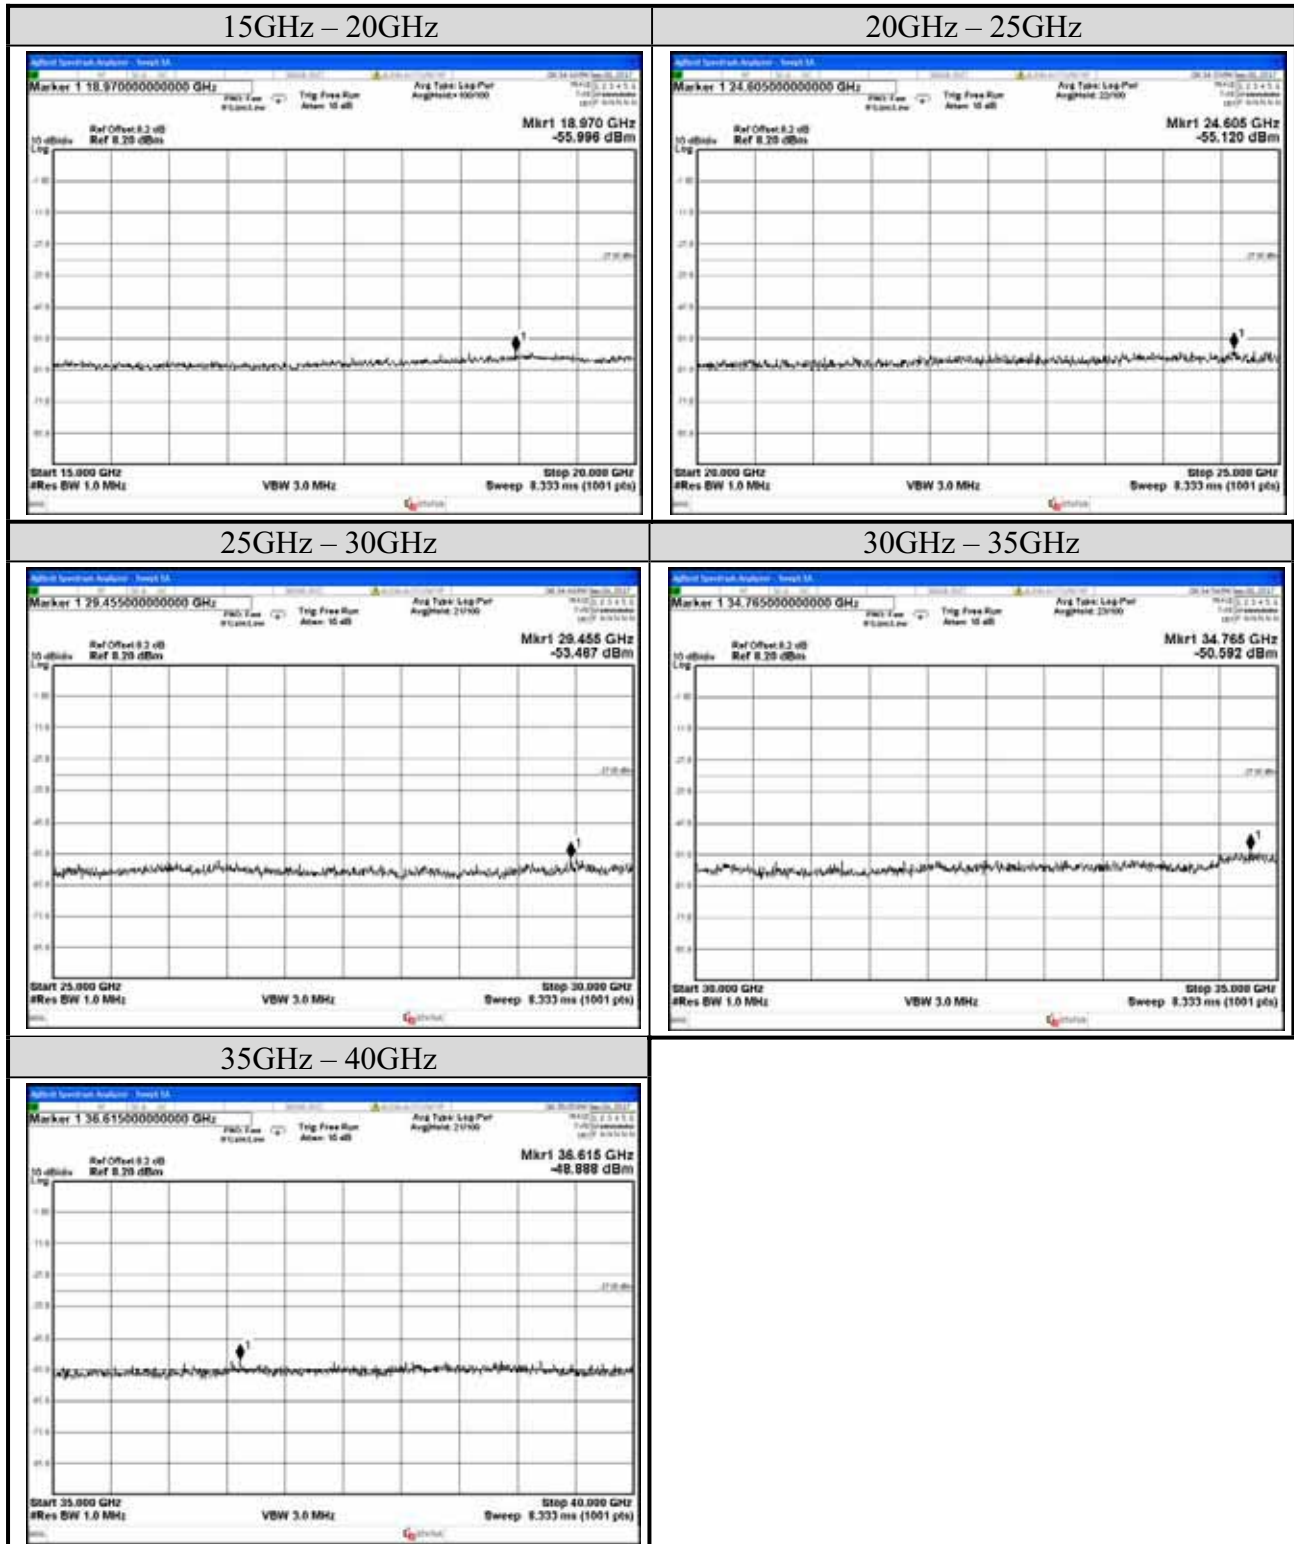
| 15GHz – 20GHz | 20GHz – 25GHz |
|---|---|
| Marker 1 18.970000000000 GHz<br>Trig: Free Run<br>Atten: 10 dB<br>Avg Type: Log-Pwr<br>Avg\|Hold: 100/100<br>Ref Offset 8.2 dB<br>10 dB/div Ref 8.20 dBm<br>Log<br>Mkr1 18.970 GHz<br>-55.996 dBm<br>1<br>Start 15.000 GHz<br>#Res BW 1.0 MHz<br>VBW 3.0 MHz<br>Stop 20.000 GHz<br>Sweep 8.333 ms (1001 pts) | Marker 1 24.605000000000 GHz<br>Trig: Free Run<br>Atten: 10 dB<br>Avg Type: Log-Pwr<br>Avg\|Hold: 23/100<br>Ref Offset 8.2 dB<br>10 dB/div Ref 8.20 dBm<br>Log<br>Mkr1 24.605 GHz<br>-55.120 dBm<br>1<br>Start 20.000 GHz<br>#Res BW 1.0 MHz<br>VBW 3.0 MHz<br>Stop 25.000 GHz<br>Sweep 8.333 ms (1001 pts) |
| 25GHz – 30GHz | 30GHz – 35GHz |
| Marker 1 29.455000000000 GHz<br>Trig: Free Run<br>Atten: 10 dB<br>Avg Type: Log-Pwr<br>Avg\|Hold: 21/100<br>Ref Offset 8.2 dB<br>10 dB/div Ref 8.20 dBm<br>Log<br>Mkr1 29.455 GHz<br>-53.467 dBm<br>1<br>Start 25.000 GHz<br>#Res BW 1.0 MHz<br>VBW 3.0 MHz<br>Stop 30.000 GHz<br>Sweep 8.333 ms (1001 pts) | Marker 1 34.765000000000 GHz<br>Trig: Free Run<br>Atten: 10 dB<br>Avg Type: Log-Pwr<br>Avg\|Hold: 23/100<br>Ref Offset 8.2 dB<br>10 dB/div Ref 8.20 dBm<br>Log<br>Mkr1 34.765 GHz<br>-50.592 dBm<br>1<br>Start 30.000 GHz<br>#Res BW 1.0 MHz<br>VBW 3.0 MHz<br>Stop 35.000 GHz<br>Sweep 8.333 ms (1001 pts) |
| 35GHz – 40GHz | |
| Marker 1 36.615000000000 GHz<br>Trig: Free Run<br>Atten: 10 dB<br>Avg Type: Log-Pwr<br>Avg\|Hold: 21/100<br>Ref Offset 8.2 dB<br>10 dB/div Ref 8.20 dBm<br>Log<br>Mkr1 36.615 GHz<br>-48.888 dBm<br>1<br>Start 35.000 GHz<br>#Res BW 1.0 MHz<br>VBW 3.0 MHz<br>Stop 40.000 GHz<br>Sweep 8.333 ms (1001 pts) | |